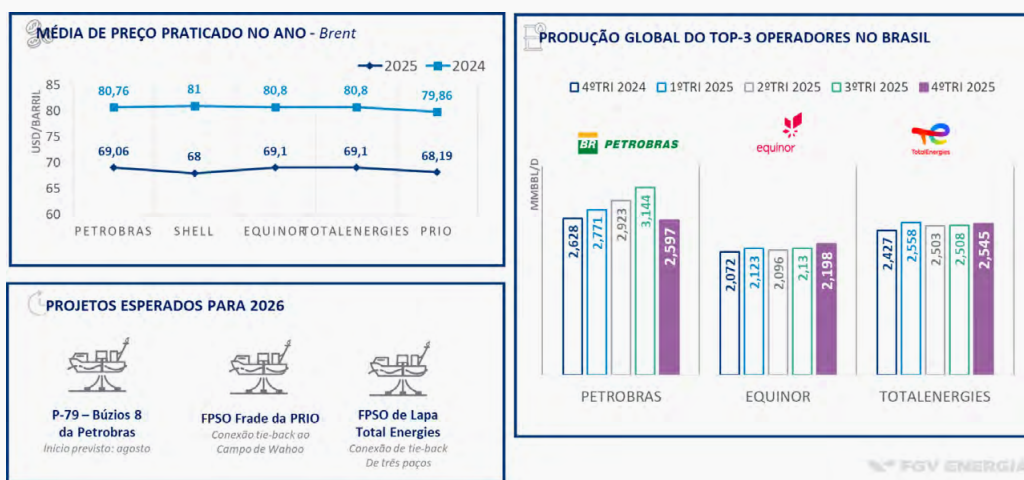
MÉDIA DE PREÇO PRATICADO NO ANO - Brent

2025 2024

USD/BARRIL

85
80
75
70
65
60

80,76 81 80,8 80,8 79,86

69,06 68 69,1 69,1 68,19

PETROBRAS SHELL EQUINOR TOTALENERGIES PRIO

PROJETOS ESPERADOS PARA 2026

P-79 – Búzios 8 da Petrobras
Início previsto: agosto

FPSO Frade da PRIO
Conexão tie-back ao Campo de Wahoo

FPSO de Lapa Total Energies
Conexão de tie-back De três poços

PRODUÇÃO GLOBAL DO TOP-3 OPERADORES NO BRASIL

4ºTRI 2024 1ºTRI 2025 2ºTRI 2025 3ºTRI 2025 4ºTRI 2025

BR PETROBRAS equinor TotalEnergies

MMBBL/D

2,628 2,771 2,923 3,144 2,597

2,072 2,123 2,096 2,13 2,198

2,427 2,558 2,503 2,508 2,545

PETROBRAS EQUINOR TOTALENERGIES

FGV ENERGIA